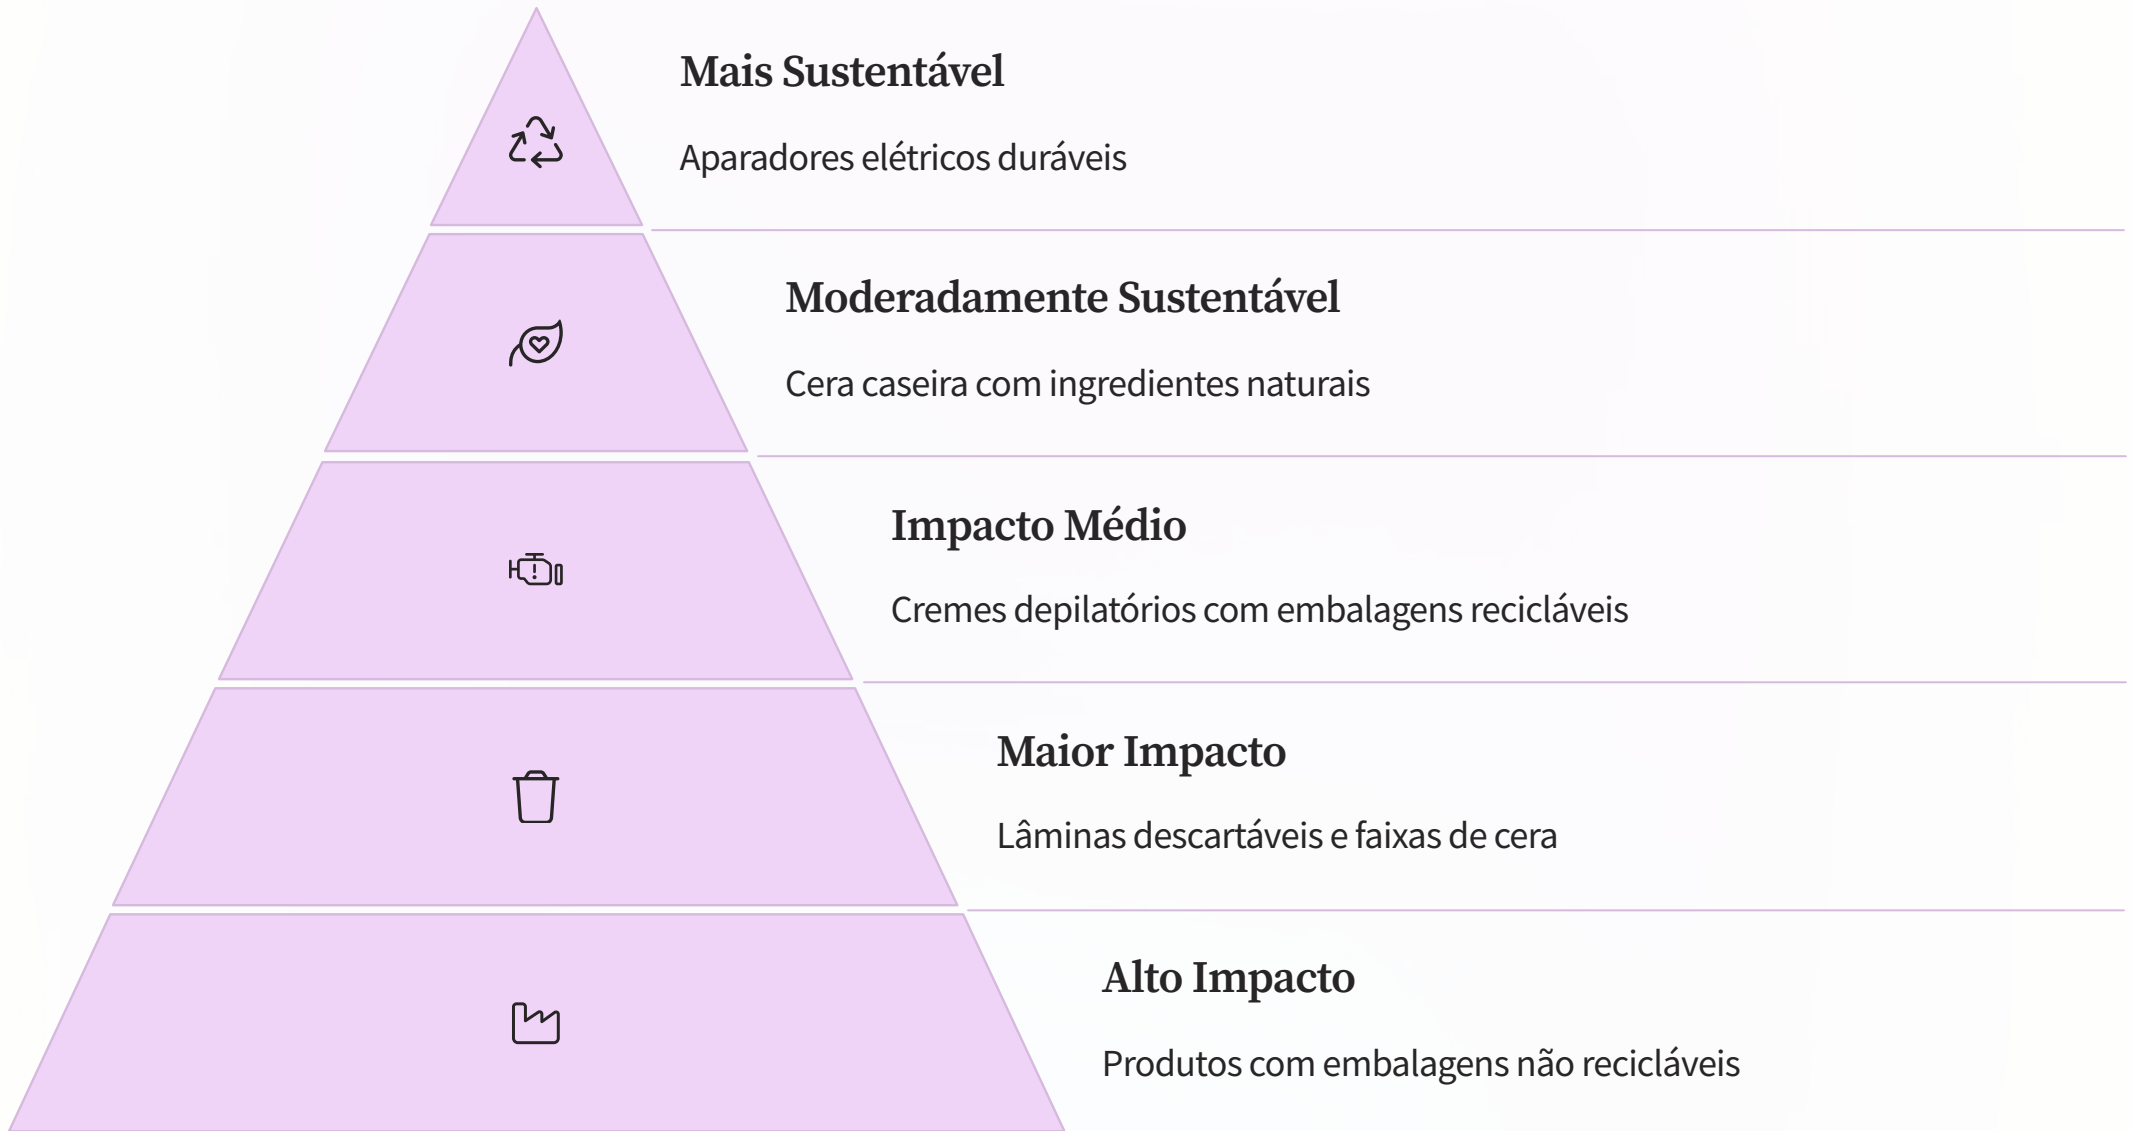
Mais Sustentável

Aparadores elétricos duráveis

Moderadamente Sustentável

Cera caseira com ingredientes naturais

Impacto Médio

Cremes depilatórios com embalagens recicláveis

Maior Impacto

Lâminas descartáveis e faixas de cera

Alto Impacto

Produtos com embalagens não recicláveis